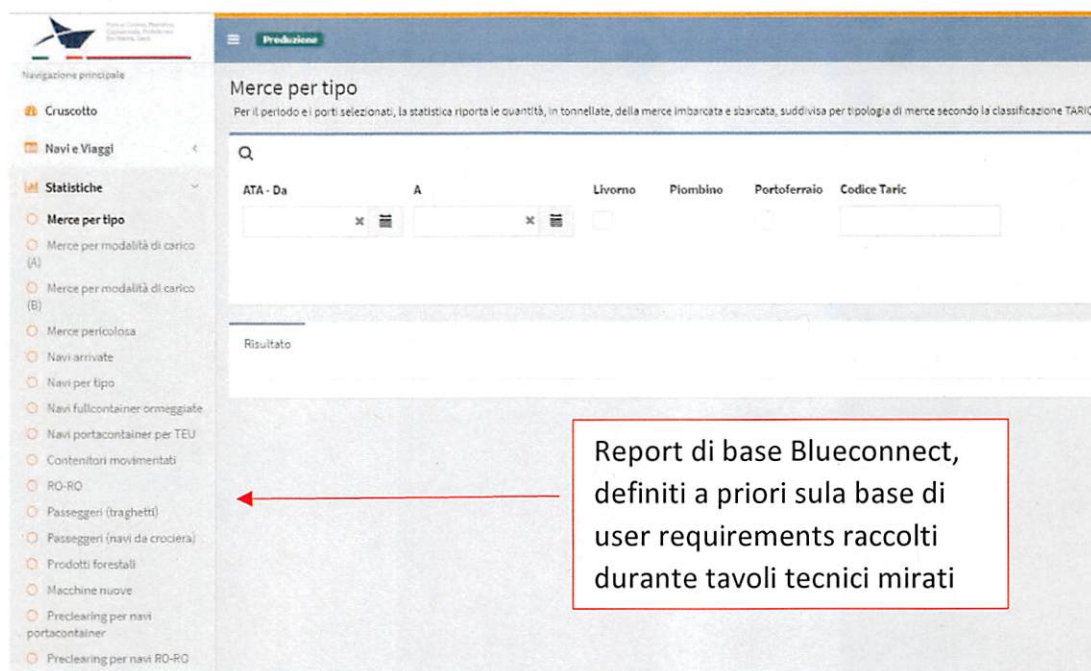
Porti di Livorno, Piombino, Capraia Isola, Portoferraio, Rio Marina, Cavo

Navigazione principale

Cruscotto

Navi e Viaggi

Statistiche

Merce per tipo

Merce per modalità di carico (A)

Merce per modalità di carico (B)

Merce pericolosa

Navi arrivate

Navi per tipo

Navi fullcontainer ormeggiate

Navi portacontainer per TEU

Contenitori movimentati

RO-RO

Passeggeri (traghetti)

Passeggeri (navi da crociera)

Prodotti forestali

Macchine nuove

Preclearing per navi portacontainer

Preclearing per navi RO-RO

Produzione

Merce per tipo

Per il periodo e i porti selezionati, la statistica riporta le quantità, in tonnellate, della merce imbarcata e sbarcata, suddivisa per tipologia di merce secondo la classificazione TARIC

ATA - Da

A

Livorno

Piombino

Portoferraio

Codice Taric

Risultato

Report di base Blueconnect, definiti a priori sula base di user requirements raccolti durante tavoli tecnici mirati